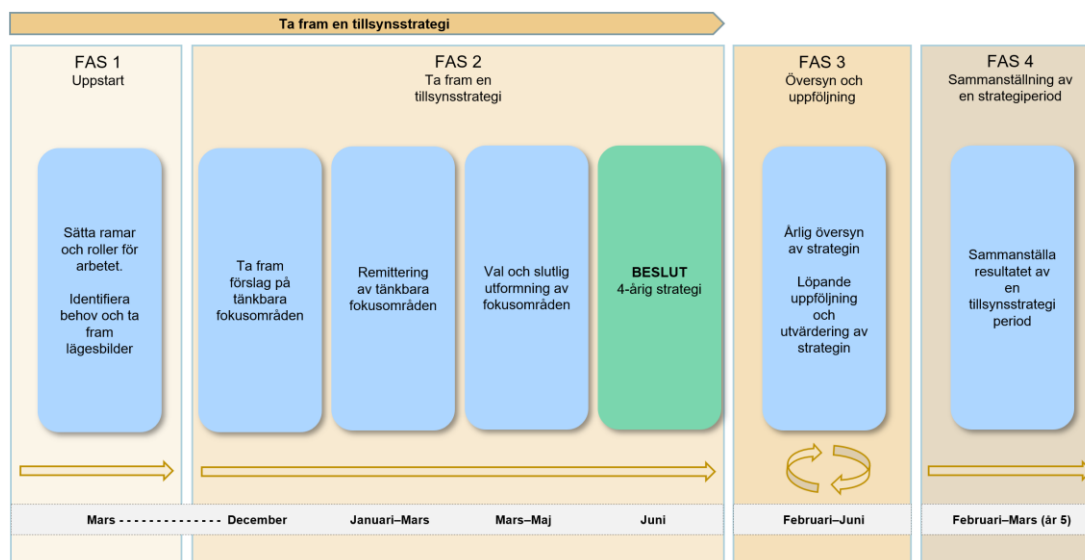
Ta fram en tillsynsstrategi

FAS 1
Uppstart

Sätta ramar och roller för arbetet.

Identifiera behov och ta fram lägesbilder

FAS 2
Ta fram en tillsynsstrategi

Ta fram förslag på tänkbara fokusområden

Remittering av tänkbara fokusområden

Val och slutlig utformning av fokusområden

BESLUT
4-årig strategi

FAS 3
Översyn och uppföljning

Årlig översyn av strategin

Löpande uppföljning och utvärdering av strategin

FAS 4
Sammanställning av en strategiperiod

Sammanställa resultatet av en tillsynsstrategi period

Mars --------------- December

Januari–Mars

Mars–Maj

Juni

Februari–Juni

Februari–Mars (år 5)